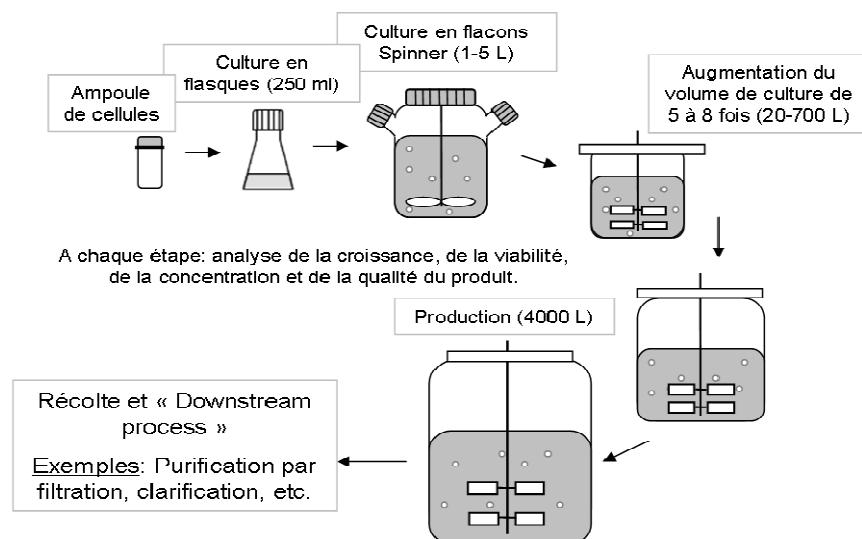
Ampoule de cellules

Culture en flasques (250 ml)

Culture en flacons Spinner (1-5 L)

Augmentation du volume de culture de 5 à 8 fois (20-700 L)

A chaque étape: analyse de la croissance, de la viabilité, de la concentration et de la qualité du produit.

Production (4000 L)

Récolte et « Downstream process »

Exemples: Purification par filtration, clarification, etc.